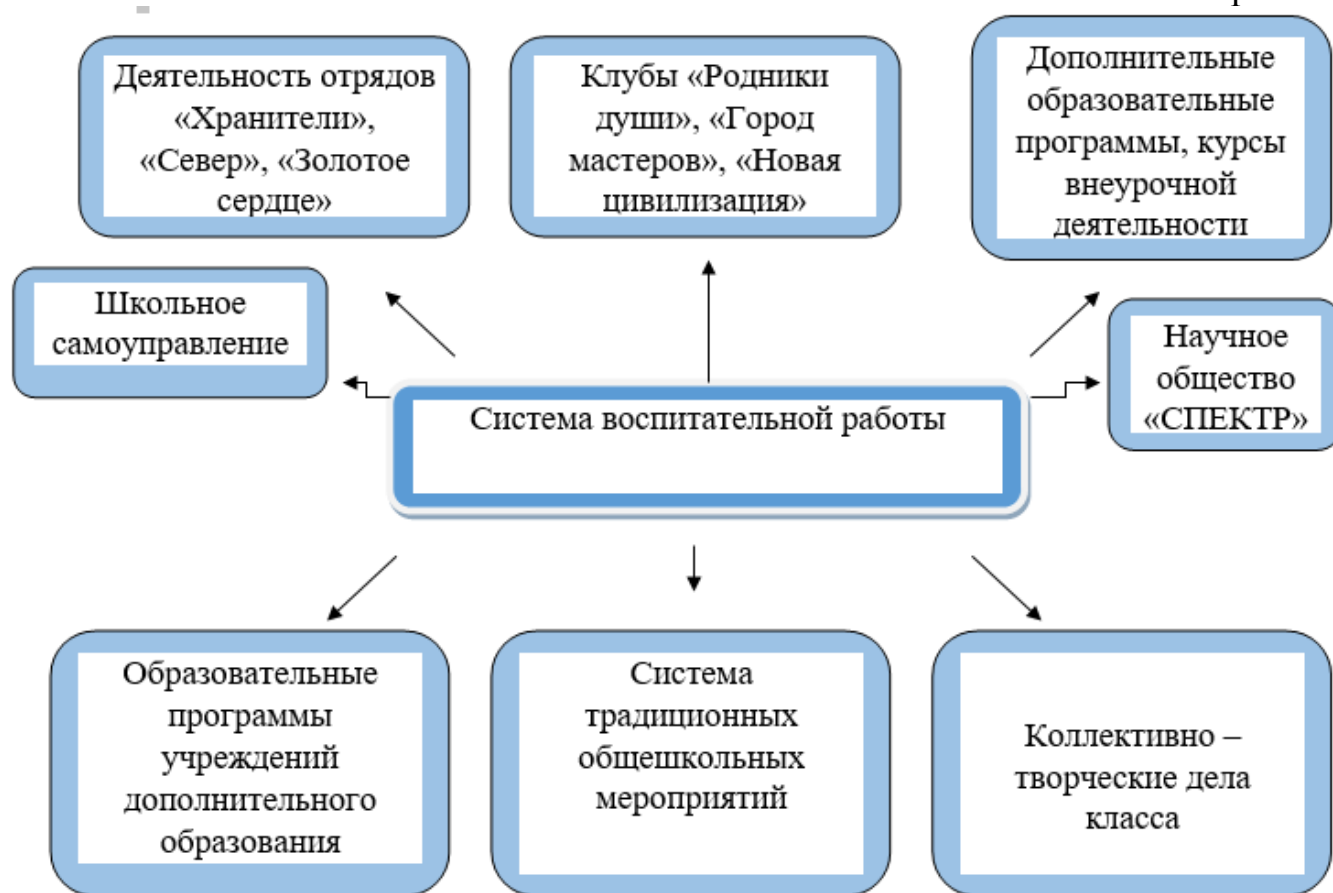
Деятельность отрядов «Хранители», «Север», «Золотое сердце»

Клубы «Родники души», «Город мастеров», «Новая цивилизация»

Дополнительные образовательные программы, курсы внеурочной деятельности

Школьное самоуправление

Научное общество «СПЕКТР»

Система воспитательной работы

Образовательные программы учреждений дополнительного образования

Система традиционных общешкольных мероприятий

Коллективно – творческие дела класса